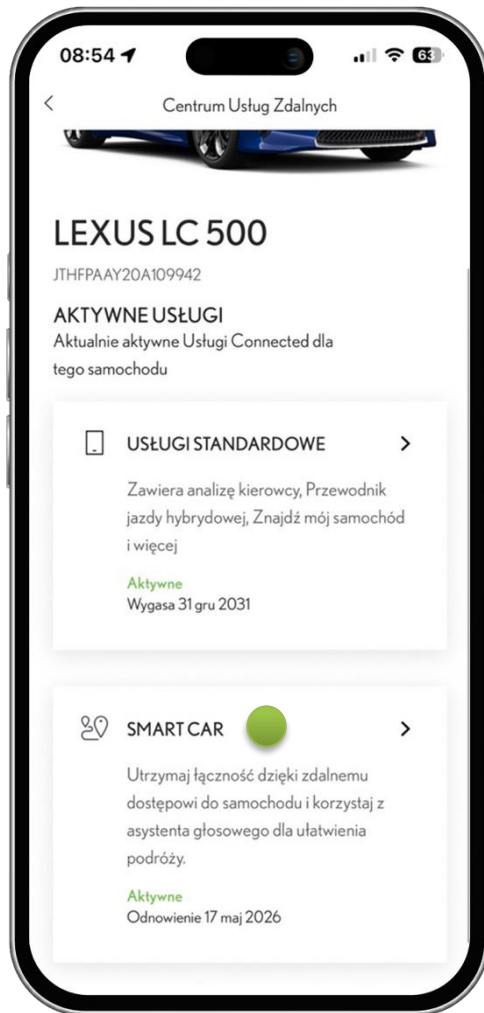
08:54

63

<

Centrum Usług Zdalnych

LEXUS LC 500

JTHFPAAY20A109942

AKTYWNE USŁUGI
Aktualnie aktywne Usługi Connected dla tego samochodu

USŁUGI STANDARDOWE >

Zawiera analizę kierowcy, Przewodnik jazdy hybrydowej, Znajdź mój samochód i więcej

Aktywne
Wygasa 31 gru 2031

SMART CAR >

Utrzymaj łączność dzięki zdalnemu dostępowi do samochodu i korzystaj z asystenta głosowego dla ułatwienia podróży.

Aktywne
Odnowienie 17 maj 2026